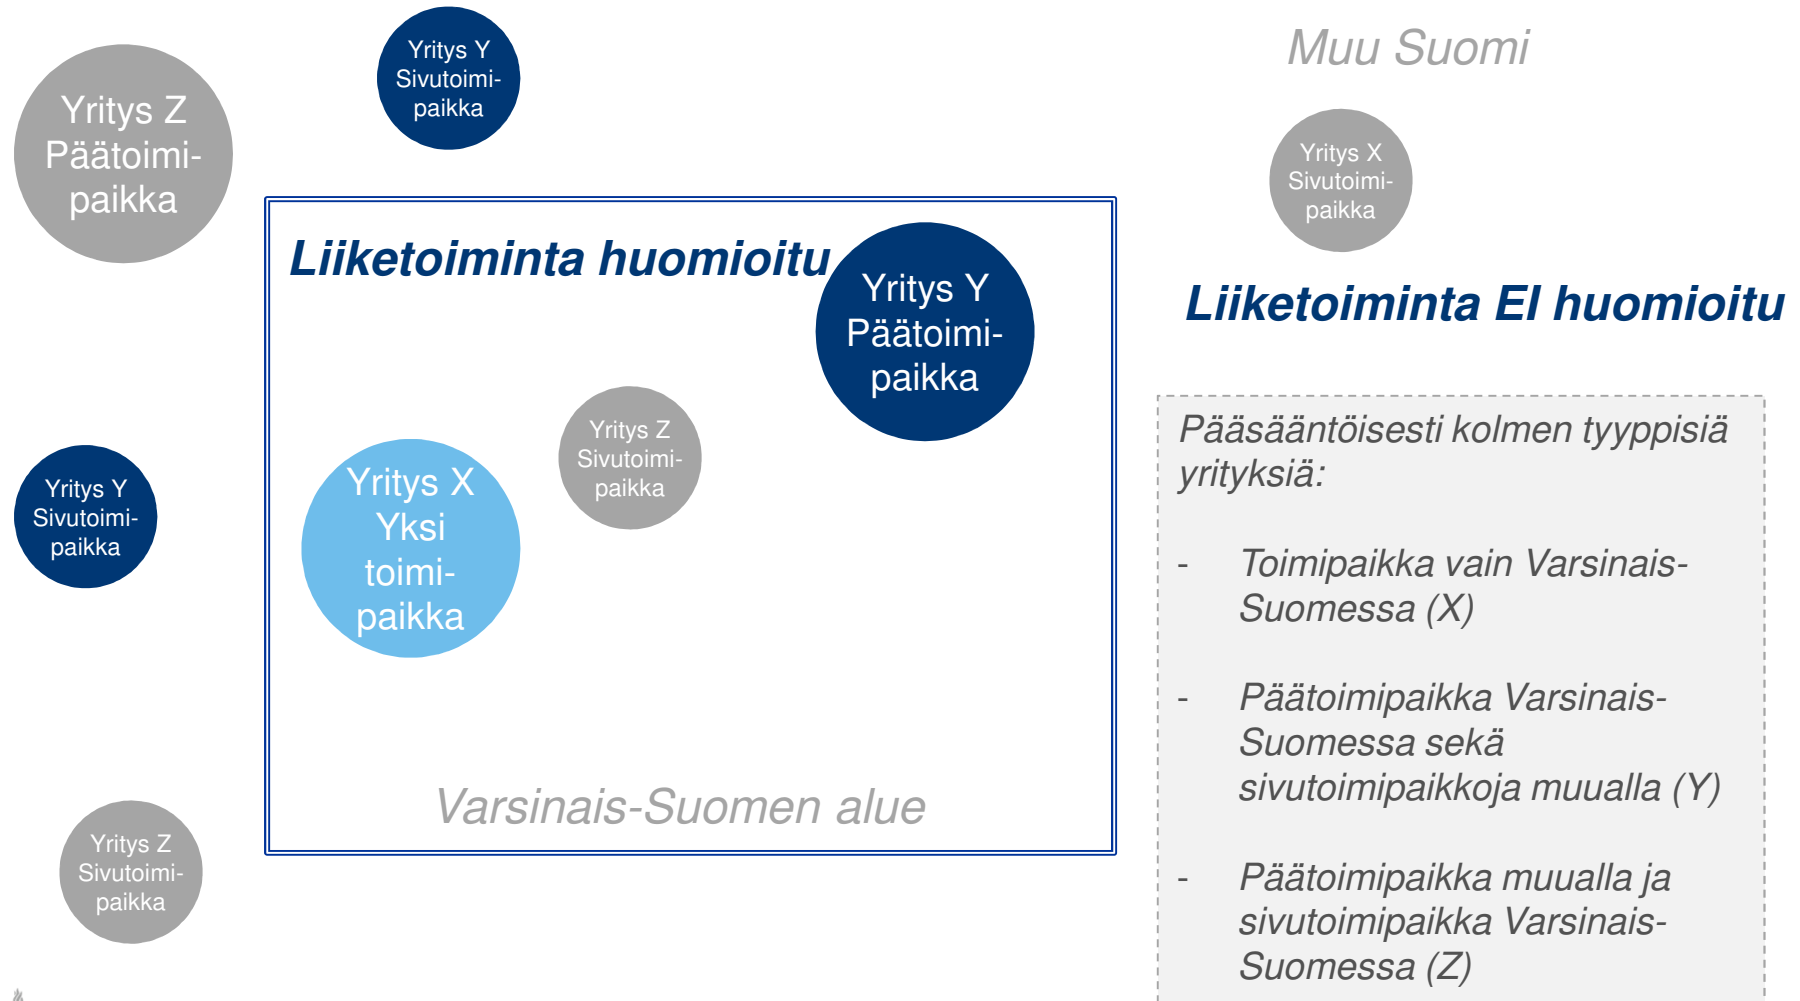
Yritys Z Päätoimipaikka

Yritys Y Sivutoimipaikka

Muu Suomi

Yritys X Sivutoimipaikka

Liiketoiminta huomioitu

Yritys Y Päätoimipaikka

Liiketoiminta EI huomioitu

Yritys Z Sivutoimipaikka

Yritys X Yksi toimipaikka

Yritys Y Sivutoimipaikka

Yritys Z Sivutoimipaikka

Varsinais-Suomen alue

Pääsääntöisesti kolmen tyyppisiä yrityksiä:

- Toimipaikka vain Varsinais-Suomessa (X)

- Päätoimipaikka Varsinais-Suomessa sekä sivutoimipaikkoja muualla (Y)

- Päätoimipaikka muualla ja sivutoimipaikka Varsinais-Suomessa (Z)